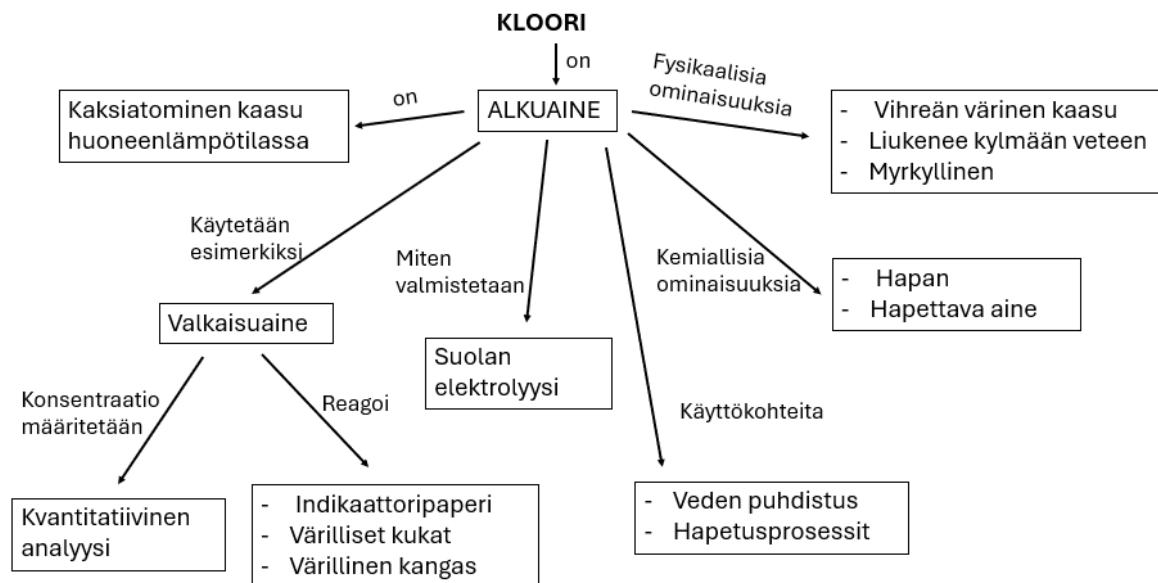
KLOORI

on

ALKUAINE

on

Kaksiatominen kaasu huoneenlämpötilassa

Fysikaalisia ominaisuuksia

- Vihreän värinen kaasu
- Liukenee kylmään veteen
- Myrkyllinen

Käytetään esimerkiksi

Valkaisuaine

Miten valmistetaan

Suolan elektrolyysi

Kemiallisia ominaisuuksia

- Hapan
- Hapettava aine

Konsentraatio määritetään

Kvantitatiivinen analyysi

Reagoi

- Indikaattoripaperi
- Värilliset kukat
- Värillinen kangas

Käyttökohteita

- Veden puhdistus
- Hapetusprosessit